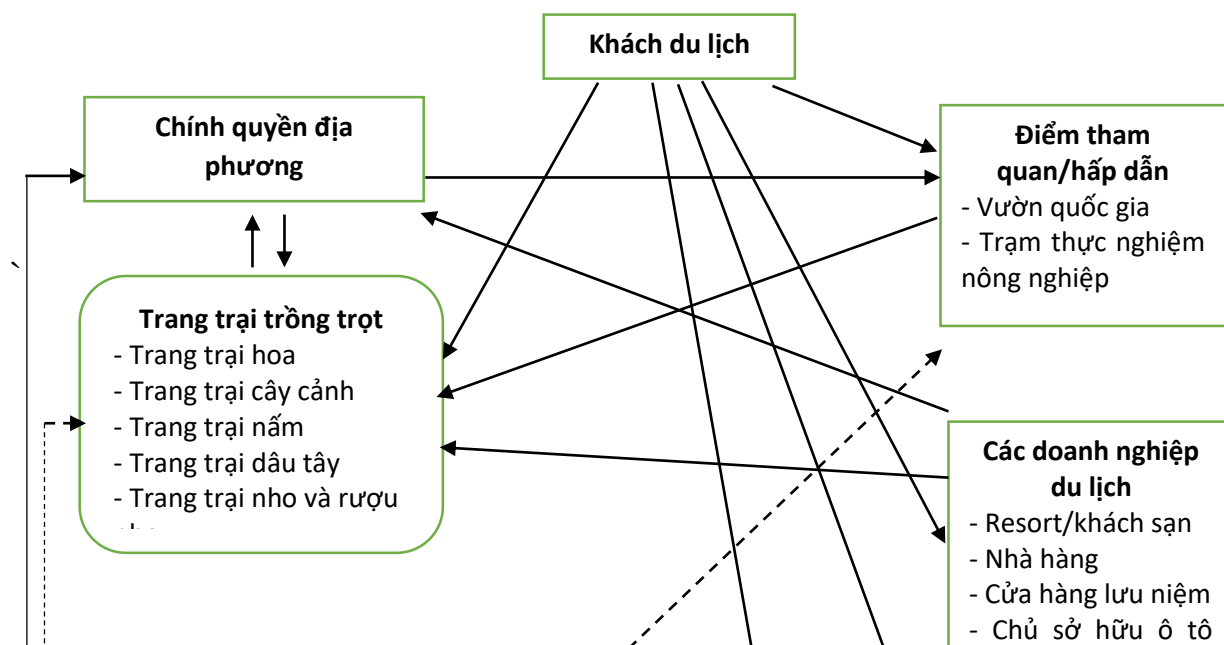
Khách du lịch

Chính quyền địa phương

Điểm tham quan/hấp dẫn
- Vườn quốc gia
- Trạm thực nghiệm nông nghiệp

Trang trại trồng trọt
- Trang trại hoa
- Trang trại cây cảnh
- Trang trại nấm
- Trang trại dâu tây
- Trang trại nho và rượu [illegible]

Các doanh nghiệp du lịch
- Resort/khách sạn
- Nhà hàng
- Cửa hàng lưu niệm
- Chủ sở hữu ô tô